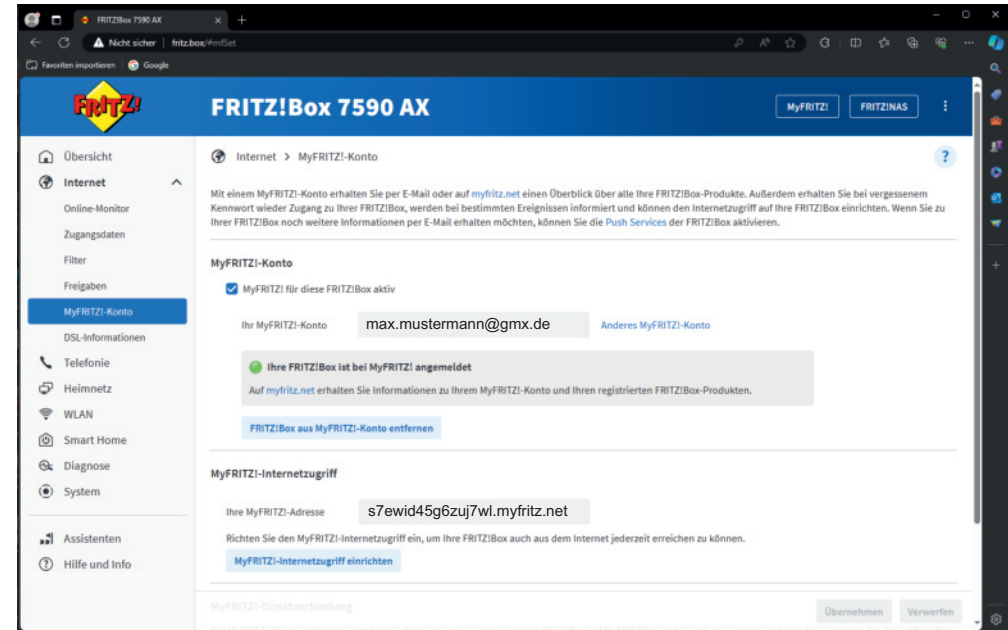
FRITZ!Box 7590 AX
Nicht sicher | fritz.box/#mfSet
Favoriten importieren | Google

FRITZ!

FRITZ!Box 7590 AX

MyFRITZ!
FRITZ!NAS

Übersicht
Internet
Online-Monitor
Zugangsdaten
Filter
Freigaben
MyFRITZ!-Konto
DSL-Informationen
Telefonie
Heimnetz
WLAN
Smart Home
Diagnose
System
Assistenten
Hilfe und Info

Internet > MyFRITZ!-Konto

?

Mit einem MyFRITZ!-Konto erhalten Sie per E-Mail oder auf myfritz.net einen Überblick über alle Ihre FRITZ!Box-Produkte. Außerdem erhalten Sie bei vergessenem Kennwort wieder Zugang zu Ihrer FRITZ!Box, werden bei bestimmten Ereignissen informiert und können den Internetzugriff auf Ihre FRITZ!Box einrichten. Wenn Sie zu Ihrer FRITZ!Box noch weitere Informationen per E-Mail erhalten möchten, können Sie die Push Services der FRITZ!Box aktivieren.

MyFRITZ!-Konto

MyFRITZ! für diese FRITZ!Box aktiv

Ihr MyFRITZ!-Konto max.mustermann@gmx.de Anderes MyFRITZ!-Konto

Ihre FRITZ!Box ist bei MyFRITZ! angemeldet

Auf myfritz.net erhalten Sie Informationen zu Ihrem MyFRITZ!-Konto und Ihren registrierten FRITZ!Box-Produkten.

FRITZ!Box aus MyFRITZ!-Konto entfernen

MyFRITZ!-Internetzugriff

Ihre MyFRITZ!-Adresse s7ewid45g6zuj7wl.myfritz.net

Richten Sie den MyFRITZ!-Internetzugriff ein, um Ihre FRITZ!Box auch aus dem Internet jederzeit erreichen zu können.

MyFRITZ!-Internetzugriff einrichten

MyFRITZ!-Direktverbindung

Übernehmen
Verwerfen